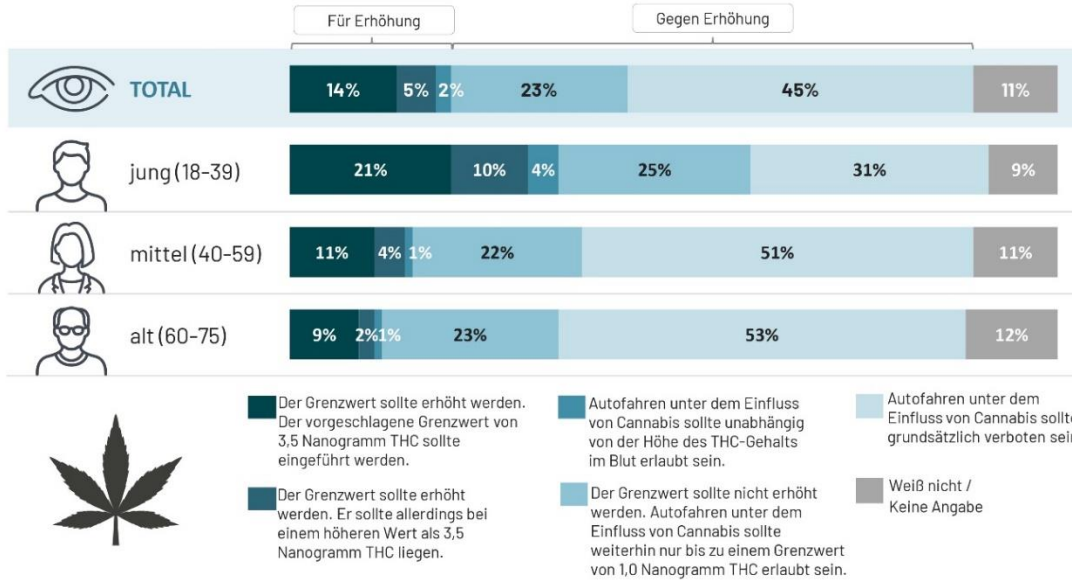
Für Erhöhung

Gegen Erhöhung

| | | | | | | |
|---|---|---|---|---|---|---|
| TOTAL | 14% | 5% | 2% | 23% | 45% | 11% |
| jung (18-39) | 21% | 10% | 4% | 25% | 31% | 9% |
| mittel (40-59) | 11% | 4% | 1% | 22% | 51% | 11% |
| alt (60-75) | 9% | 2% | 1% | 23% | 53% | 12% |

Der Grenzwert sollte erhöht werden. Der vorgeschlagene Grenzwert von 3,5 Nanogramm THC sollte eingeführt werden.

Der Grenzwert sollte erhöht werden. Er sollte allerdings bei einem höheren Wert als 3,5 Nanogramm THC liegen.

Autofahren unter dem Einfluss von Cannabis sollte unabhängig von der Höhe des THC-Gehalts im Blut erlaubt sein.

Der Grenzwert sollte nicht erhöht werden. Autofahren unter dem Einfluss von Cannabis sollte weiterhin nur bis zu einem Grenzwert von 1,0 Nanogramm THC erlaubt sein.

Autofahren unter dem Einfluss von Cannabis sollte grundsätzlich verboten sein

Weiß nicht / Keine Angabe